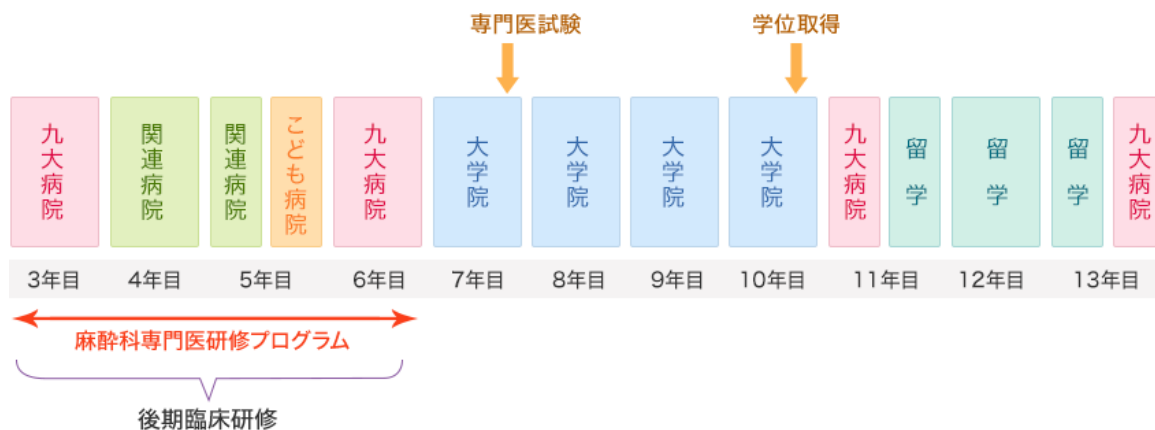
専門医試験

学位取得

九大病院

関連病院

関連病院

こども病院

九大病院

大学院

大学院

大学院

大学院

九大病院

留学

留学

留学

九大病院

| 3年目 | 4年目 | 5年目 | 6年目 | 7年目 | 8年目 | 9年目 | 10年目 | 11年目 | 12年目 | 13年目 |
|---|---|---|---|---|---|---|---|---|---|---|

麻酔科専門医研修プログラム

後期臨床研修